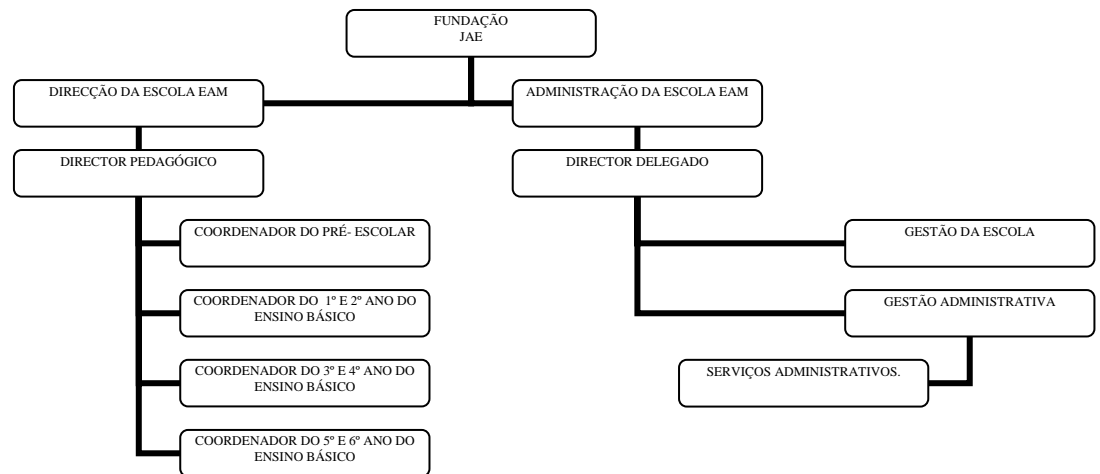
FUNDAÇÃO
JAE

DIRECÇÃO DA ESCOLA EAM

ADMINISTRAÇÃO DA ESCOLA EAM

DIRECTOR PEDAGÓGICO

DIRECTOR DELEGADO

COORDENADOR DO PRÉ- ESCOLAR

COORDENADOR DO 1º E 2º ANO DO ENSINO BÁSICO

COORDENADOR DO 3º E 4º ANO DO ENSINO BÁSICO

COORDENADOR DO 5º E 6º ANO DO ENSINO BÁSICO

GESTÃO DA ESCOLA

GESTÃO ADMINISTRATIVA

SERVIÇOS ADMINISTRATIVOS.